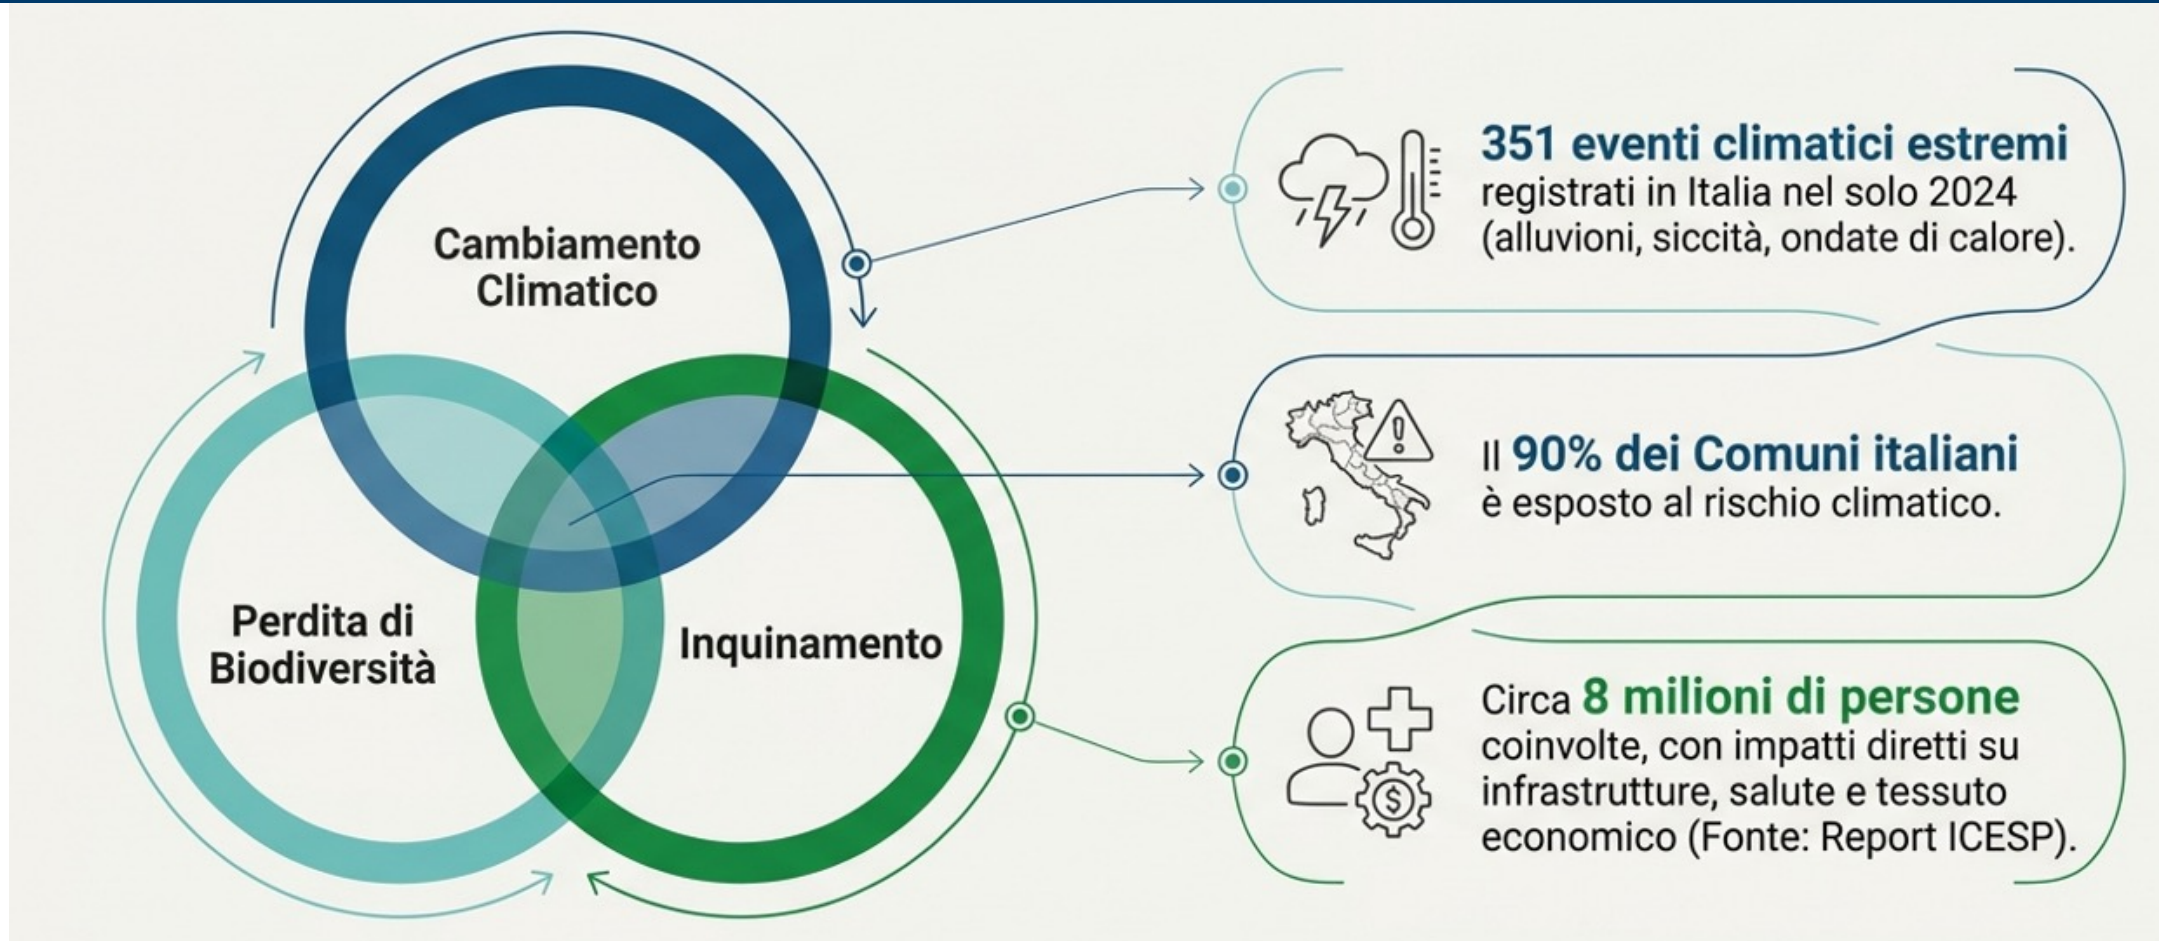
Cambiamento Climatico

Perdita di Biodiversità

Inquinamento

351 eventi climatici estremi registrati in Italia nel solo 2024 (alluvioni, siccità, ondate di calore).

Il 90% dei Comuni italiani è esposto al rischio climatico.

Circa 8 milioni di persone coinvolte, con impatti diretti su infrastrutture, salute e tessuto economico (Fonte: Report ICESP).